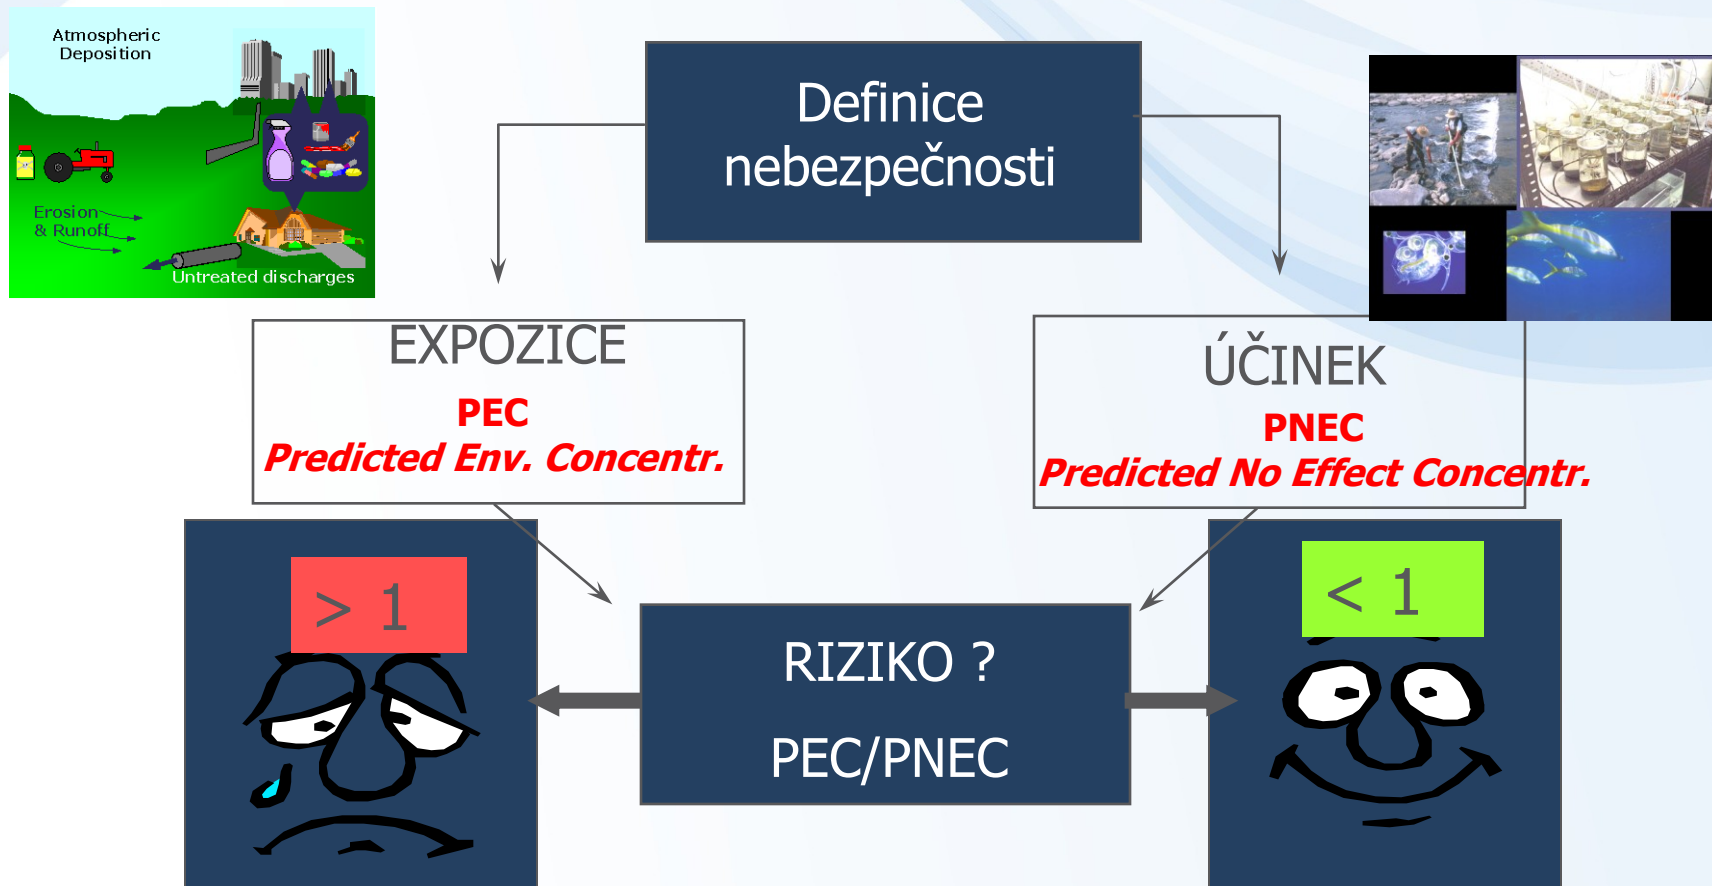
Atmospheric Deposition

Erosion & Runoff

Untreated discharges

Definice nebezpečnosti

EXPOZICE

PEC

Predicted Env. Concentr.

ÚČINEK

PNEC

Predicted No Effect Concentr.

> 1

RIZIKO ?

PEC/PNEC

< 1